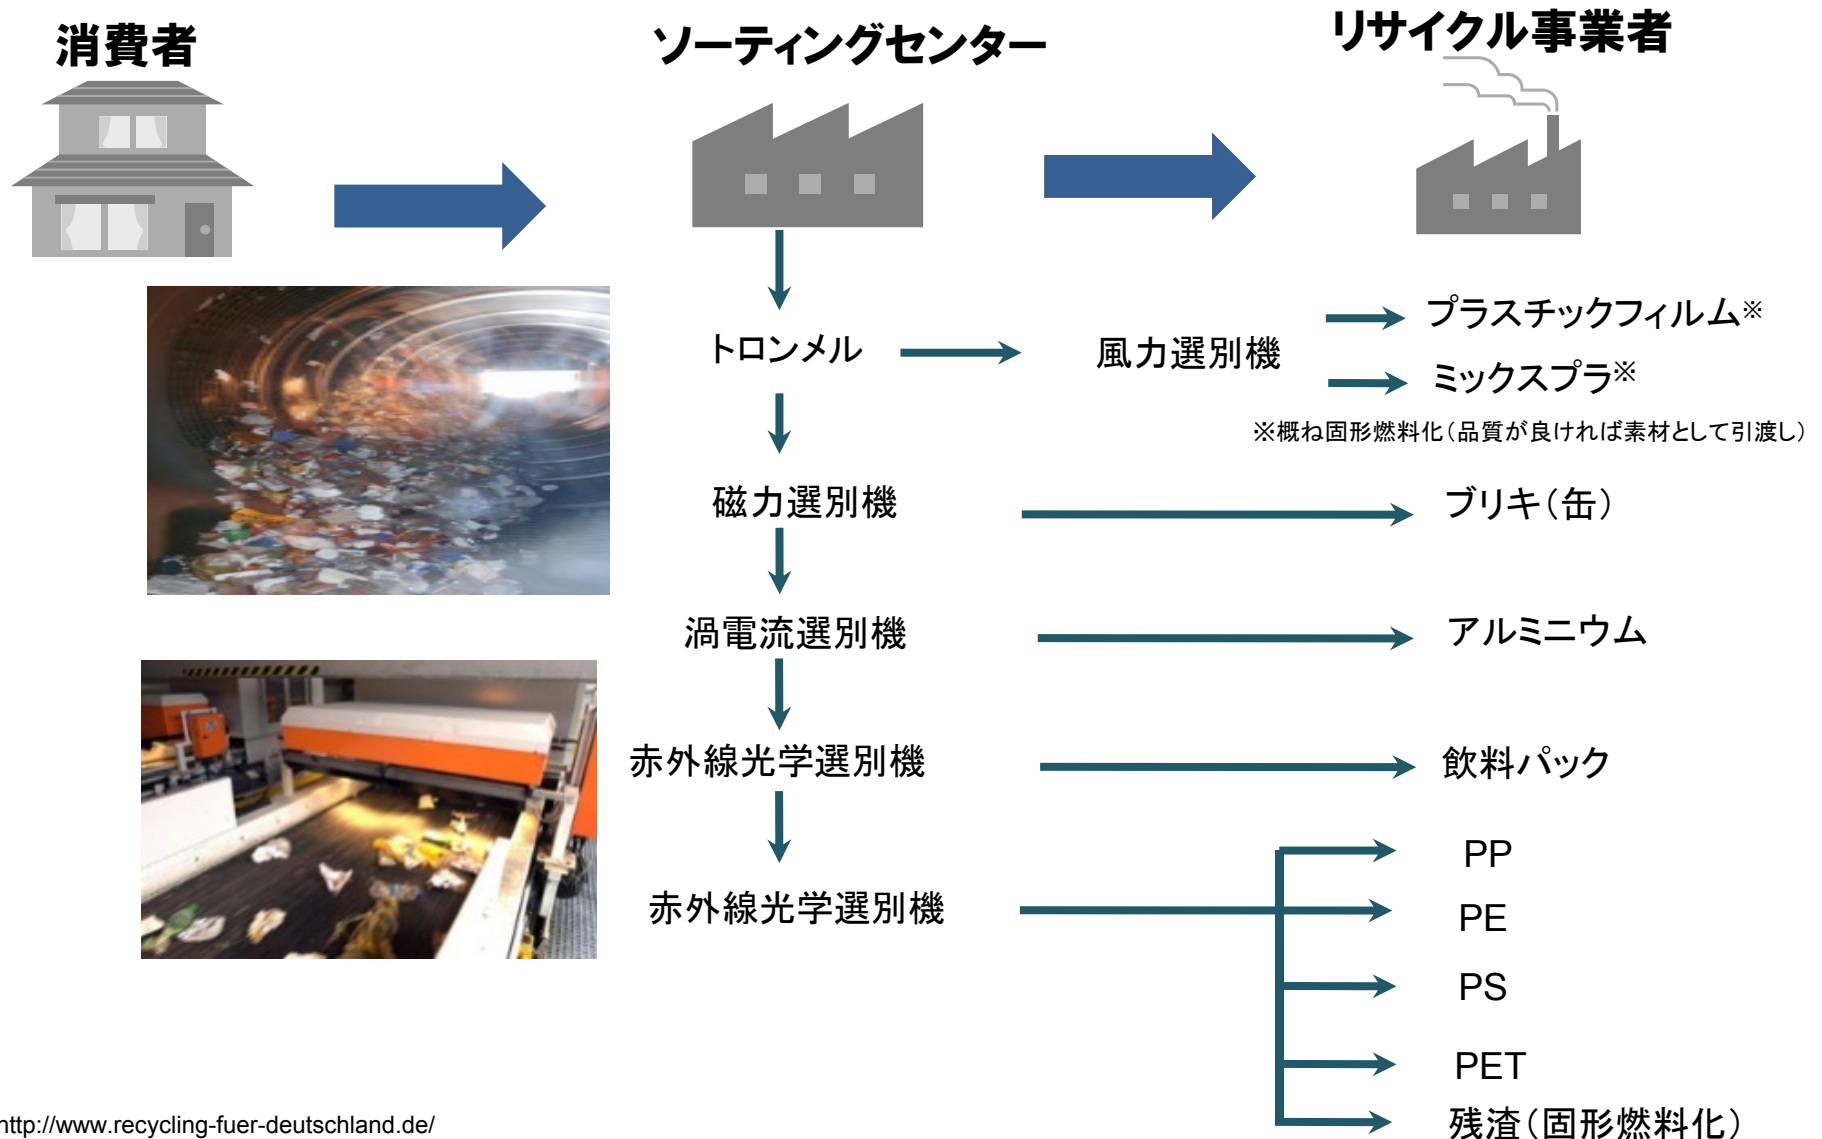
消費者

ソーティングセンター

リサイクル事業者

トロンメル

風力選別機

プラスチックフィルム※

ミックスプラ※

※概ね固形燃料化（品質が良ければ素材として引渡し）

磁力選別機

ブリキ（缶）

渦電流選別機

アルミニウム

赤外線光学選別機

飲料パック

赤外線光学選別機

PP

PE

PS

PET

残渣（固形燃料化）

http://www.recycling-fuer-deutschland.de/